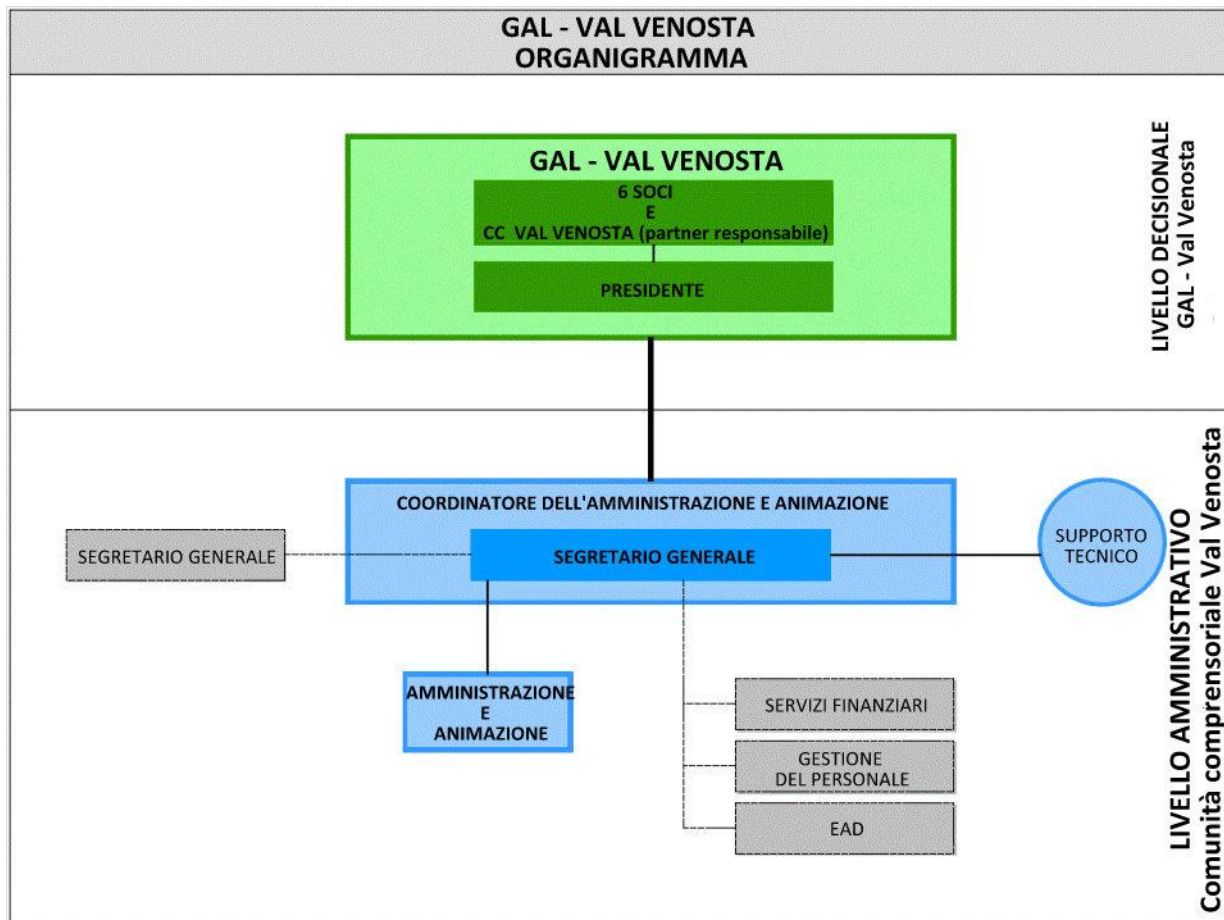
GAL - VAL VENOSTA
ORGANIGRAMMA

GAL - VAL VENOSTA

6 SOCI
E
CC VAL VENOSTA (partner responsabile)

PRESIDENTE

LIVELLO DECISIONALE
GAL - Val Venosta

COORDINATORE DELL'AMMINISTRAZIONE E ANIMAZIONE

SEGRETARIO GENERALE

SEGRETARIO GENERALE

SUPPORTO TECNICO

AMMINISTRAZIONE E ANIMAZIONE

SERVIZI FINANZIARI

GESTIONE DEL PERSONALE

EAD

LIVELLO AMMINISTRATIVO
Comunità comprensoriale Val Venosta